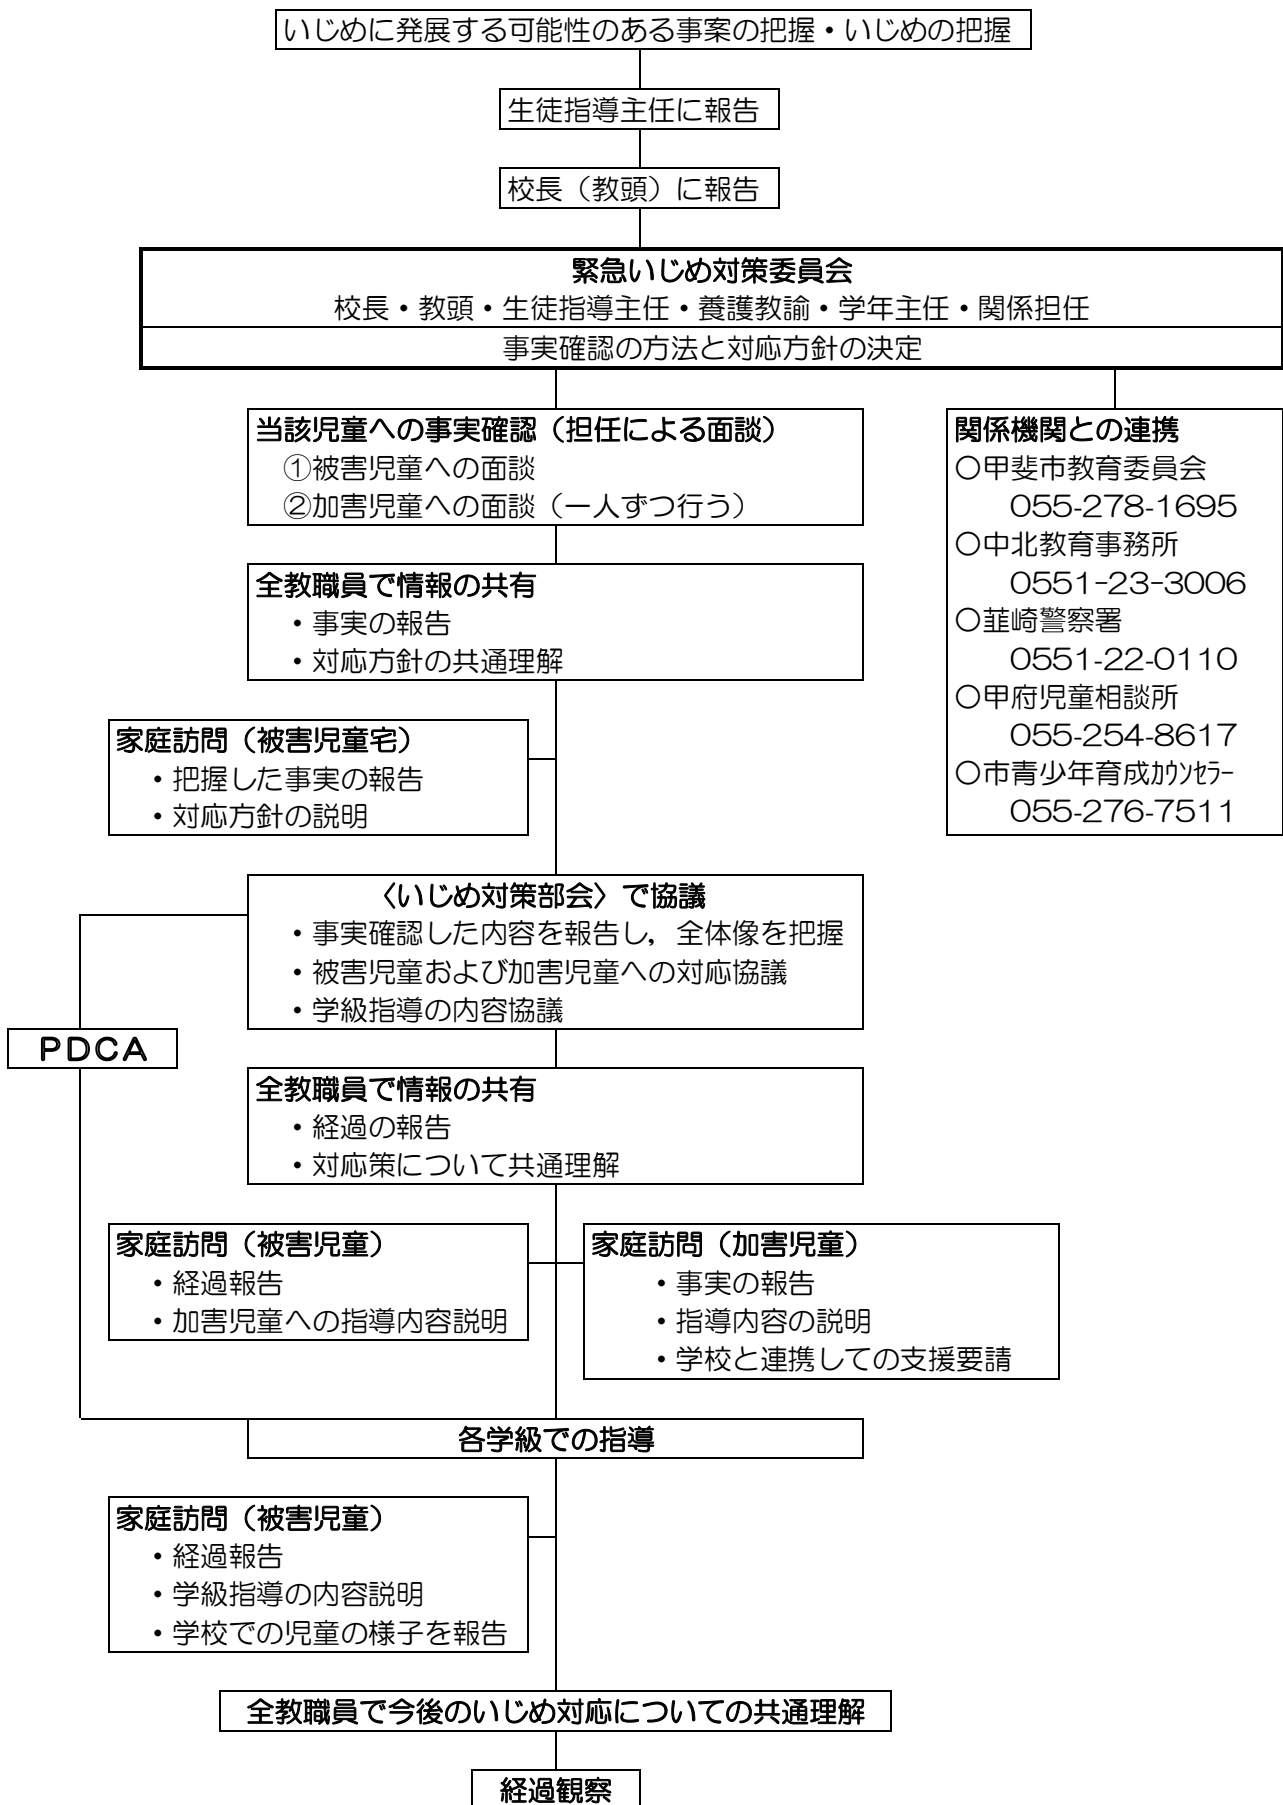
いじめに発展する可能性のある事案の把握・いじめの把握

生徒指導主任に報告

校長（教頭）に報告

緊急いじめ対策委員会
校長・教頭・生徒指導主任・養護教諭・学年主任・関係担任
事実確認の方法と対応方針の決定

当該児童への事実確認（担任による面談）
①被害児童への面談
②加害児童への面談（一人ずつ行う）

関係機関との連携
○甲斐市教育委員会
055-278-1695
○中北教育事務所
0551-23-3006
○韮崎警察署
0551-22-0110
○甲府児童相談所
055-254-8617
○市青少年育成カウンセラー
055-276-7511

全教職員で情報の共有
・事実の報告
・対応方針の共通理解

家庭訪問（被害児童宅）
・把握した事実の報告
・対応方針の説明

〈いじめ対策部会〉で協議
・事実確認した内容を報告し，全体像を把握
・被害児童および加害児童への対応協議
・学級指導の内容協議

PDCA

全教職員で情報の共有
・経過の報告
・対応策について共通理解

家庭訪問（被害児童）
・経過報告
・加害児童への指導内容説明

家庭訪問（加害児童）
・事実の報告
・指導内容の説明
・学校と連携しての支援要請

各学級での指導

家庭訪問（被害児童）
・経過報告
・学級指導の内容説明
・学校での児童の様子を報告

全教職員で今後のいじめ対応についての共通理解

経過観察